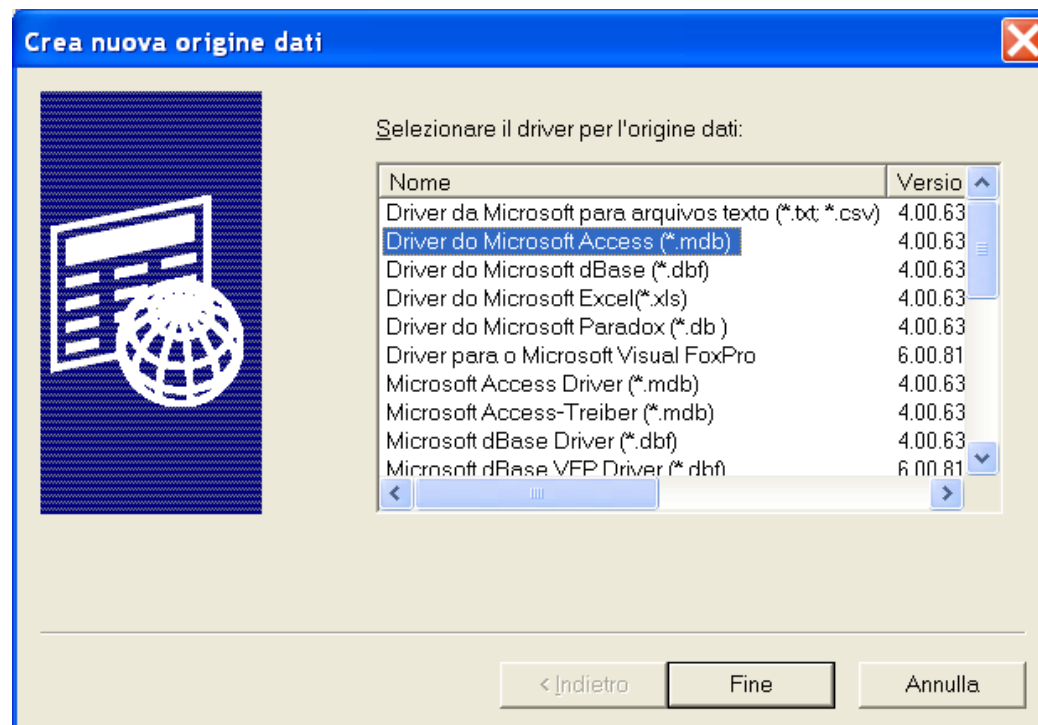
Crea nuova origine dati

Selezionare il driver per l'origine dati:

| Nome | Versio |
|---|---|
| Driver da Microsoft para arquivos texto (*.txt; *.csv) | 4.00.63 |
| Driver do Microsoft Access (*.mdb) | 4.00.63 |
| Driver do Microsoft dBase (*.dbf) | 4.00.63 |
| Driver do Microsoft Excel(*.xls) | 4.00.63 |
| Driver do Microsoft Paradox (*.db ) | 4.00.63 |
| Driver para o Microsoft Visual FoxPro | 6.00.81 |
| Microsoft Access Driver (*.mdb) | 4.00.63 |
| Microsoft Access-Treiber (*.mdb) | 4.00.63 |
| Microsoft dBase Driver (*.dbf) | 4.00.63 |
| Microsoft dBase VFP Driver (*.dbf) | 6.00.81 |

< Indietro
Fine
Annulla